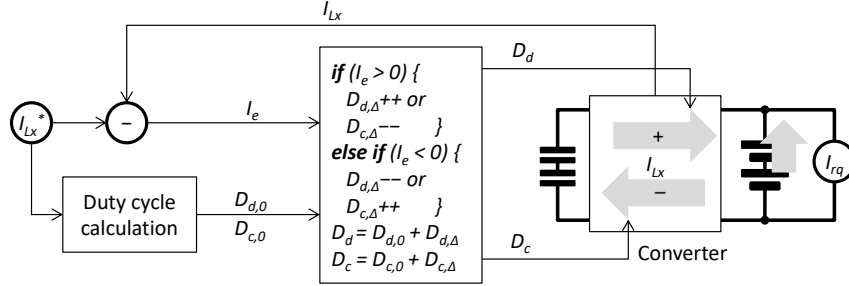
$I_{Lx}$

$I_{Lx}^*$

–

$I_e$

**if** $(I_e > 0)$ {
$D_{d,\Delta}$++ or
$D_{c,\Delta}$–– }
**else if** $(I_e < 0)$ {
$D_{d,\Delta}$–– or
$D_{c,\Delta}$++ }
$D_d = D_{d,0} + D_{d,\Delta}$
$D_c = D_{c,0} + D_{c,\Delta}$

$D_d$

$D_c$

Duty cycle calculation

$D_{d,0}$
$D_{c,0}$

+
$I_{Lx}$
–

$I_{rq}$

Converter